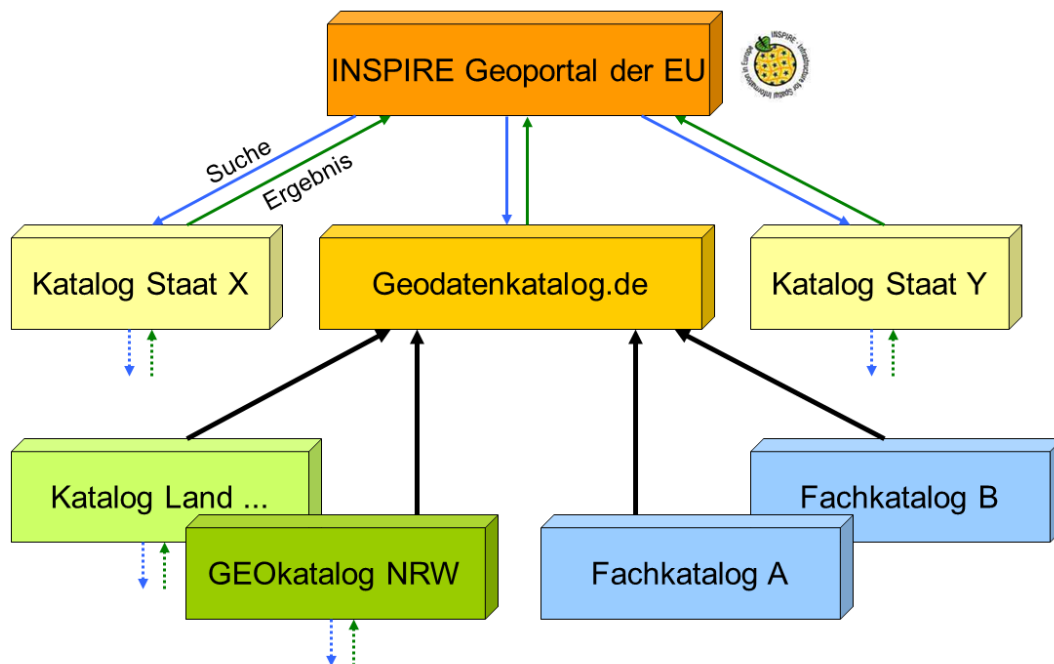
INSPIRE Geoportal der EU

INSPIRE Infrastructure for Spatial Information in Europe

Suche

Ergebnis

Katalog Staat X

Geodatenkatalog.de

Katalog Staat Y

Katalog Land ...

GEOkatalog NRW

Fachkatalog A

Fachkatalog B